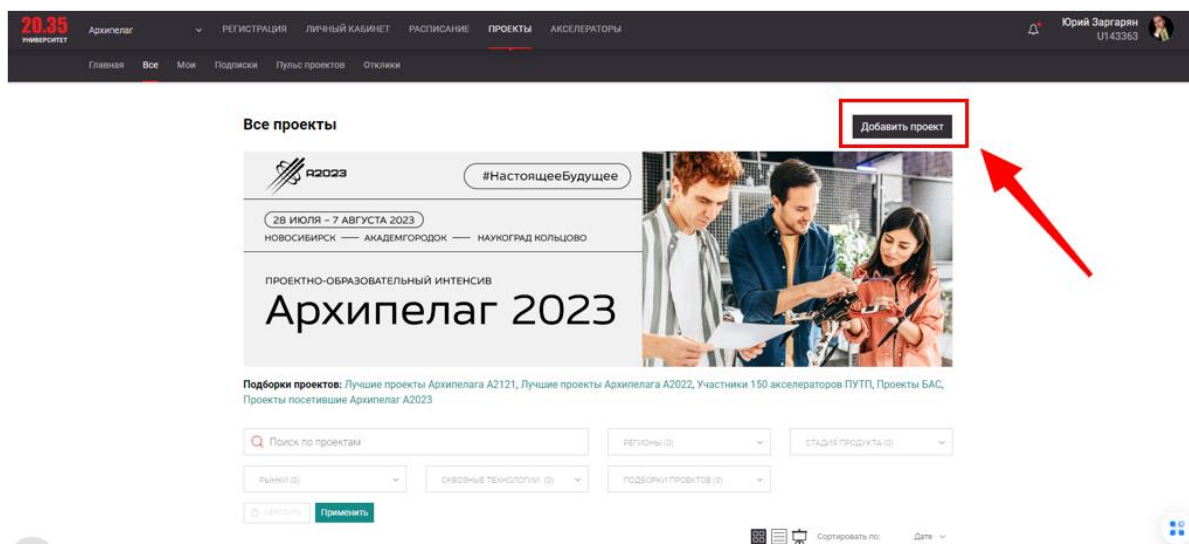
20.35 УНИВЕРСИТЕТ Архипелаг РЕГИСТРАЦИЯ ЛИЧНЫЙ КАБИНЕТ РАСПИСАНИЕ ПРОЕКТЫ АКСЕЛЕРАТОРЫ Юрий Заргарян U143363

Главная Все Мои Подписки Пульс проектов Отклики

Все проекты

Добавить проект

A2023 #НастоящееБудущее

28 ИЮЛЯ – 7 АВГУСТА 2023
НОВОСИБИРСК — АКАДЕМГОРОДОК — НАУКОГРАД КОЛЬЦОВО

ПРОЕКТНО-ОБРАЗОВАТЕЛЬНЫЙ ИНТЕНСИВ
Архипелаг 2023

Подборки проектов: Лучшие проекты Архипелага A2121, Лучшие проекты Архипелага A2022, Участники 150 акселераторов ПУТП, Проекты БАС, Проекты посетившие Архипелаг A2023

Поиск по проектам
РЕГИОНЫ (0)
СТАДИЯ ПРОДУКТА (0)
РЫНКИ (0)
СКВОЗНЫЕ ТЕХНОЛОГИИ (0)
ПОДБОРКИ ПРОЕКТОВ (0)
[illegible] Применить

Сортировать по: Дате